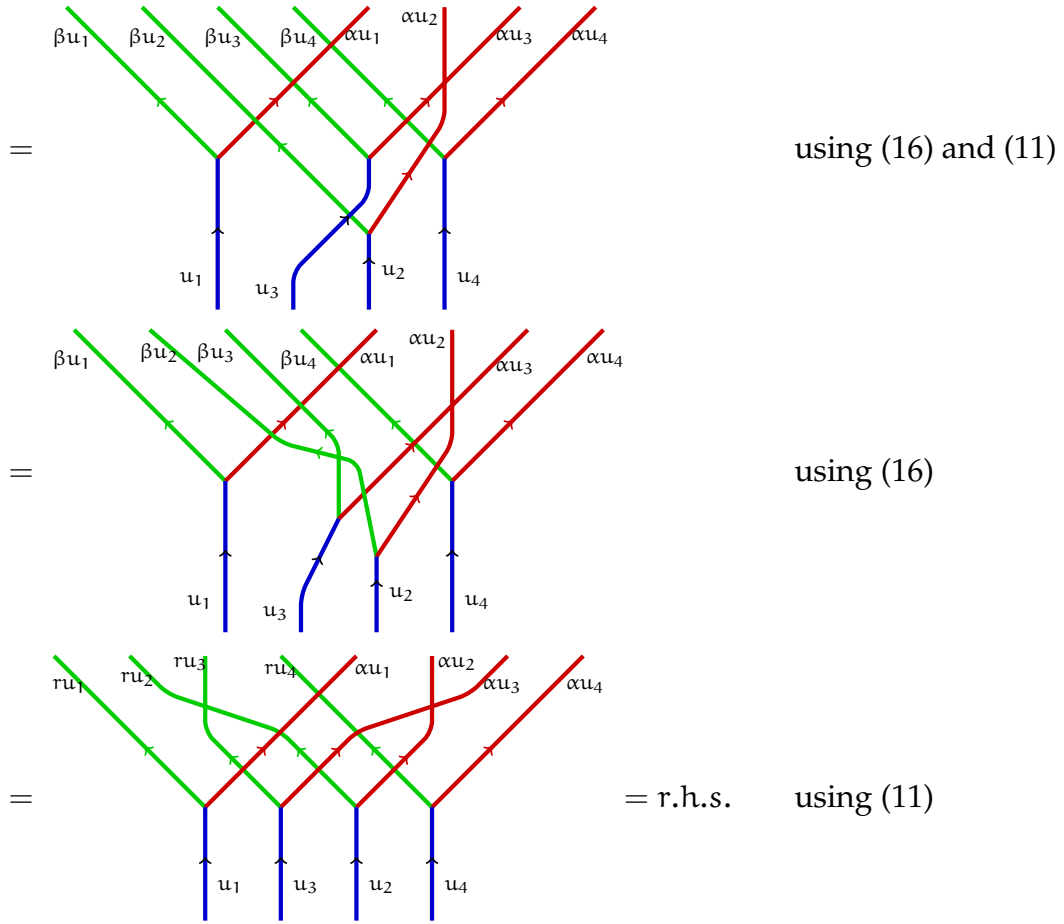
$\beta u_1$ $\beta u_2$ $\beta u_3$ $\beta u_4$ $\alpha u_1$ $\alpha u_2$ $\alpha u_3$ $\alpha u_4$

$=$ using (16) and (11)

$u_1$ $u_3$ $u_2$ $u_4$

$\beta u_1$ $\beta u_2$ $\beta u_3$ $\beta u_4$ $\alpha u_1$ $\alpha u_2$ $\alpha u_3$ $\alpha u_4$

$=$ using (16)

$u_1$ $u_3$ $u_2$ $u_4$

$r u_1$ $r u_2$ $r u_3$ $r u_4$ $\alpha u_1$ $\alpha u_2$ $\alpha u_3$ $\alpha u_4$

$=$ $=$ r.h.s. using (11)

$u_1$ $u_3$ $u_2$ $u_4$